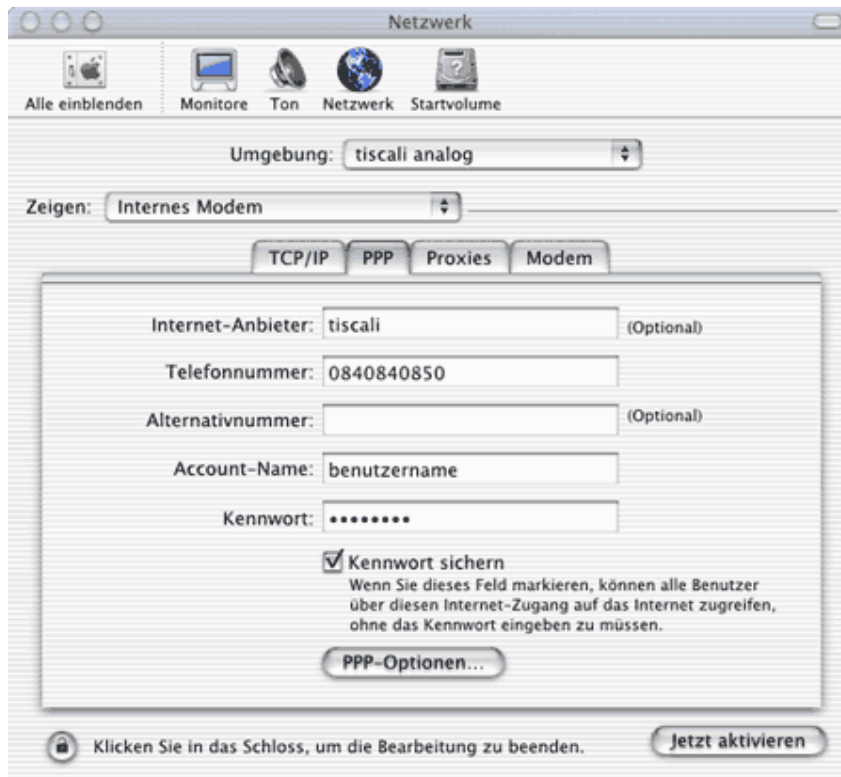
Netzwerk

Alle einblenden Monitore Ton Netzwerk Startvolume

Umgebung: tiscali analog

Zeigen: Internes Modem

TCP/IP PPP Proxies Modem

Internet-Anbieter: tiscali (Optional)

Telefonnummer: 0840840850

Alternativnummer: (Optional)

Account-Name: benutzername

Kennwort: •••••••••

☑ Kennwort sichern
Wenn Sie dieses Feld markieren, können alle Benutzer über diesen Internet-Zugang auf das Internet zugreifen, ohne das Kennwort eingeben zu müssen.

PPP-Optionen...

Klicken Sie in das Schloss, um die Bearbeitung zu beenden.

Jetzt aktivieren